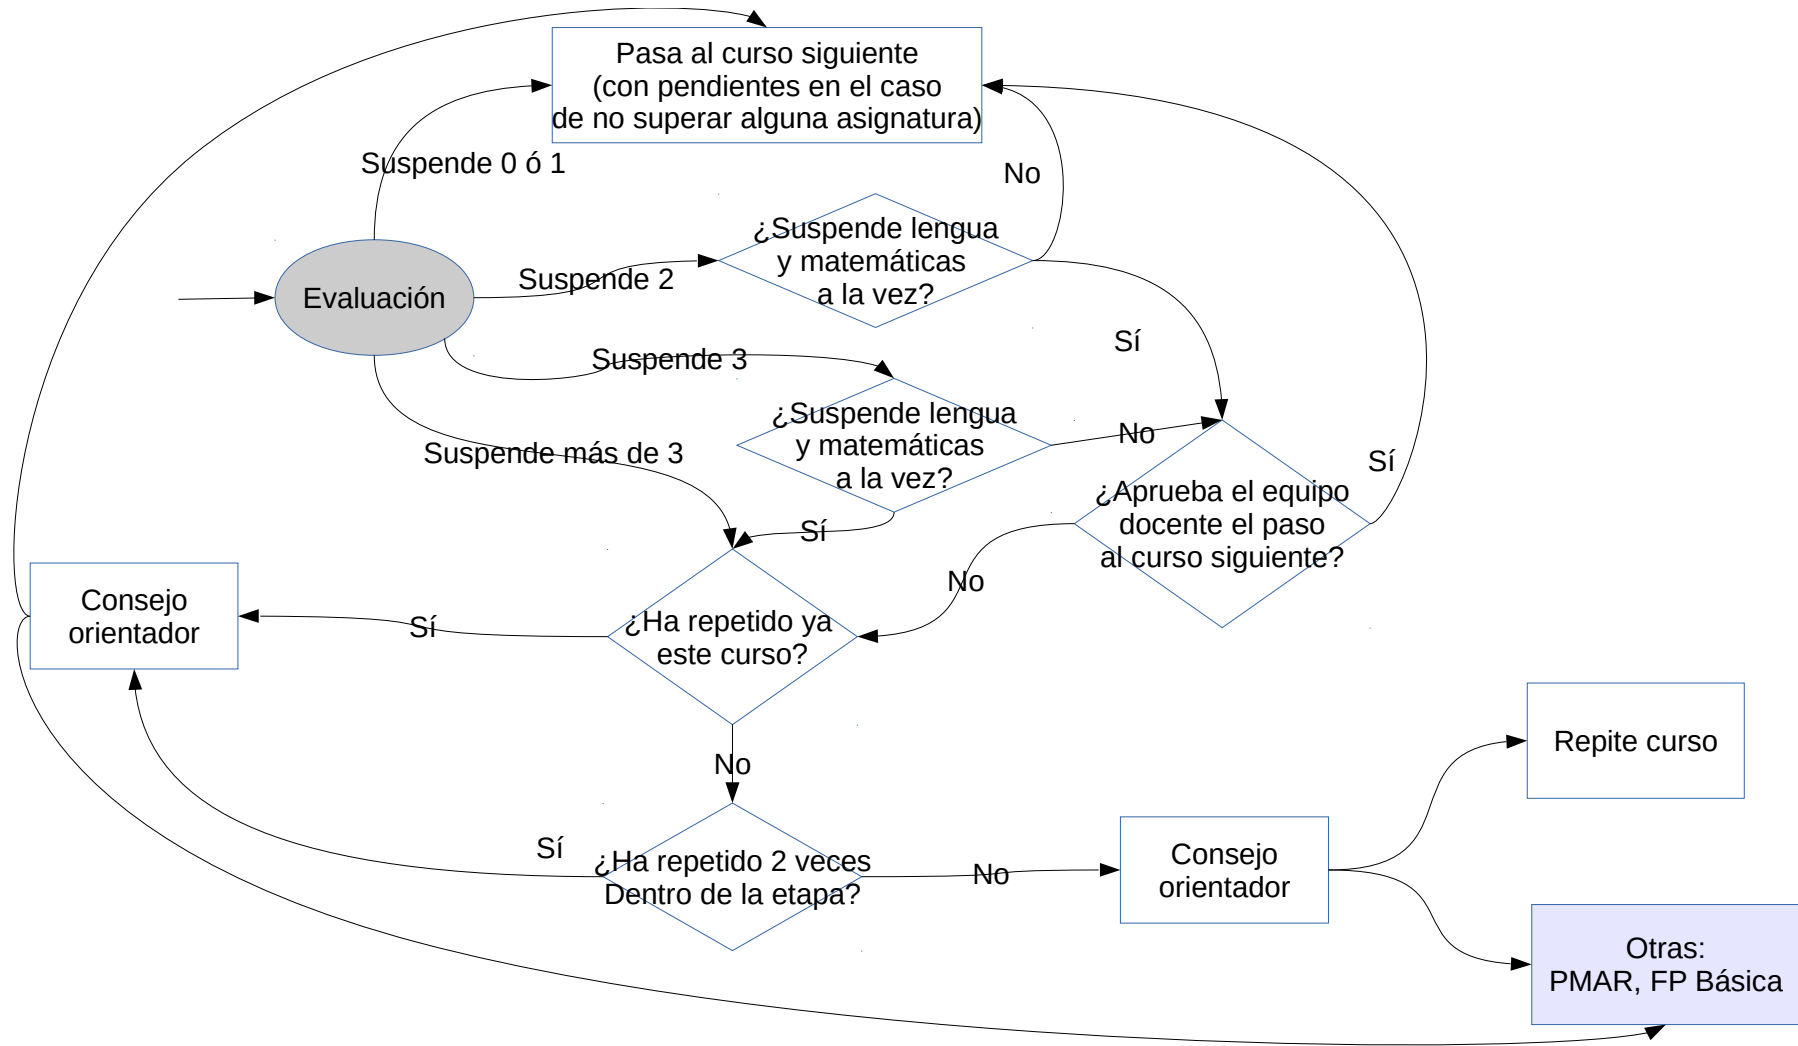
Pasa al curso siguiente
(con pendientes en el caso
de no superar alguna asignatura)

Suspende 0 ó 1

No

¿Suspende lengua
y matemáticas
a la vez?

Evaluación

Suspende 2

Sí

Suspende 3

¿Suspende lengua
y matemáticas
a la vez?

No

Suspende más de 3

Sí

¿Aprueba el equipo
docente el paso
al curso siguiente?

Sí

Sí

No

Consejo
orientador

Sí

¿Ha repetido ya
este curso?

No

Repite curso

Sí

¿Ha repetido 2 veces
Dentro de la etapa?

No

Consejo
orientador

Otras:
PMAR, FP Básica